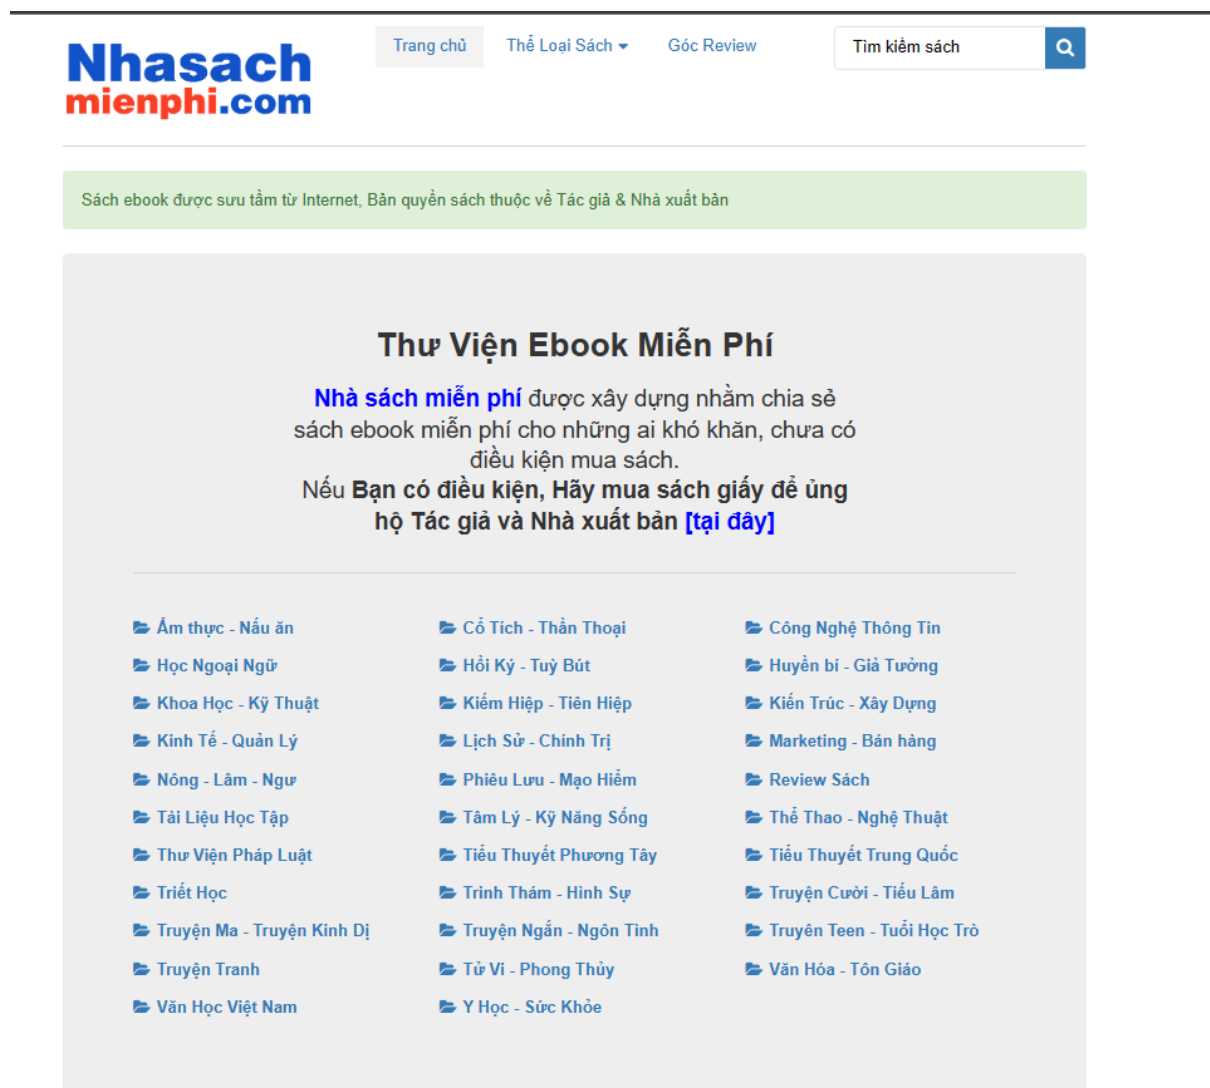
Nhasach
mienphi.com

Trang chủ
Thể Loại Sách
Góc Review
Tìm kiếm sách

Sách ebook được sưu tầm từ Internet, Bản quyền sách thuộc về Tác giả & Nhà xuất bản

Thư Viện Ebook Miễn Phí

Nhà sách miễn phí được xây dựng nhằm chia sẻ sách ebook miễn phí cho những ai khó khăn, chưa có điều kiện mua sách.
Nếu Bạn có điều kiện, Hãy mua sách giấy để ủng hộ Tác giả và Nhà xuất bản [tại đây]

Ẩm thực - Nấu ăn
Học Ngoại Ngữ
Khoa Học - Kỹ Thuật
Kinh Tế - Quản Lý
Nông - Lâm - Ngư
Tài Liệu Học Tập
Thư Viện Pháp Luật
Triết Học
Truyện Ma - Truyện Kinh Dị
Truyện Tranh
Văn Học Việt Nam

Cổ Tích - Thần Thoại
Hồi Ký - Tuỳ Bút
Kiếm Hiệp - Tiên Hiệp
Lịch Sử - Chính Trị
Phiêu Lưu - Mạo Hiểm
Tâm Lý - Kỹ Năng Sống
Tiểu Thuyết Phương Tây
Trinh Thám - Hình Sự
Truyện Ngắn - Ngôn Tình
Tử Vi - Phong Thủy
Y Học - Sức Khỏe

Công Nghệ Thông Tin
Huyền bí - Giả Tưởng
Kiến Trúc - Xây Dựng
Marketing - Bán hàng
Review Sách
Thể Thao - Nghệ Thuật
Tiểu Thuyết Trung Quốc
Truyện Cười - Tiếu Lâm
Truyện Teen - Tuổi Học Trò
Văn Hóa - Tôn Giáo